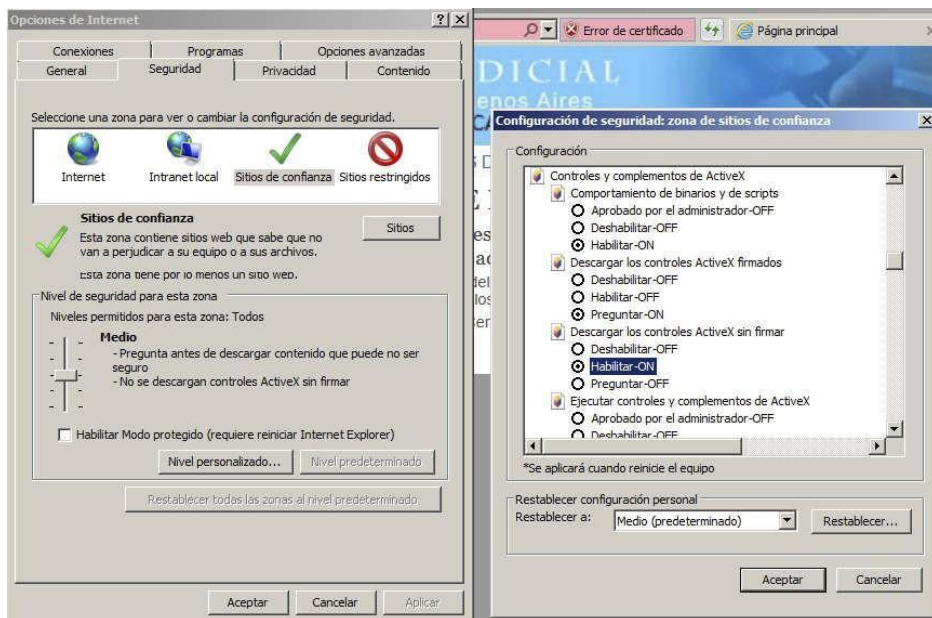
Opciones de Internet ? X

Conexiones | Programas | Opciones avanzadas
General | Seguridad | Privacidad | Contenido

Seleccione una zona para ver o cambiar la configuración de seguridad.

Internet | Intranet local | Sitios de confianza | Sitios restringidos

Sitios de confianza
Esta zona contiene sitios web que sabe que no van a perjudicar a su equipo o a sus archivos.
Esta zona tiene por lo menos un sitio web.

Sitios

Nivel de seguridad para esta zona
Niveles permitidos para esta zona: Todos

Medio
- Pregunta antes de descargar contenido que puede no ser seguro
- No se descargan controles ActiveX sin firmar

Habilitar Modo protegido (requiere reiniciar Internet Explorer)

Nivel personalizado... | Nivel predeterminado

Restablecer todas las zonas al nivel predeterminado

Aceptar | Cancelar | Aplicar

Error de certificado | Página principal

DICIAL
enos Aires

Configuración de seguridad: zona de sitios de confianza X

Configuración
Controles y complementos de ActiveX
Comportamiento de binarios y de scripts
Aprobado por el administrador-OFF
Deshabilitar-OFF
Habilitar-ON
Descargar los controles ActiveX firmados
Deshabilitar-OFF
Habilitar-OFF
Preguntar-ON
Descargar los controles ActiveX sin firmar
Deshabilitar-OFF
Habilitar-ON
Preguntar-OFF
Ejecutar controles y complementos de ActiveX
Aprobado por el administrador-OFF
Deshabilitar-OFF

*Se aplicará cuando reinicie el equipo

Restablecer configuración personal
Restablecer a: Medio (predeterminado) | Restablecer...

Aceptar | Cancelar